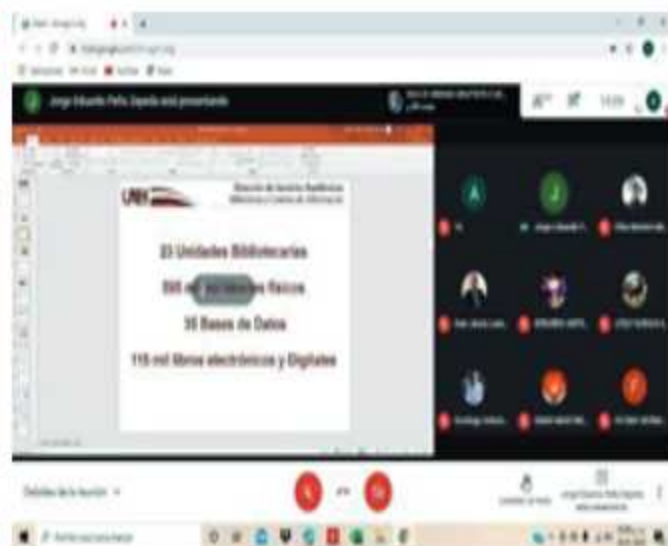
Jorge Eduardo Peña Zepeda está presentando

UAEH

Dirección de Servicios Académicos
Biblioteca y Centros de Información

23 Unidades Bibliotecarias

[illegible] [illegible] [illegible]s Físicos

35 Bases de Datos

116 mil libros electrónicos y Digitales

Detalles de la reunión